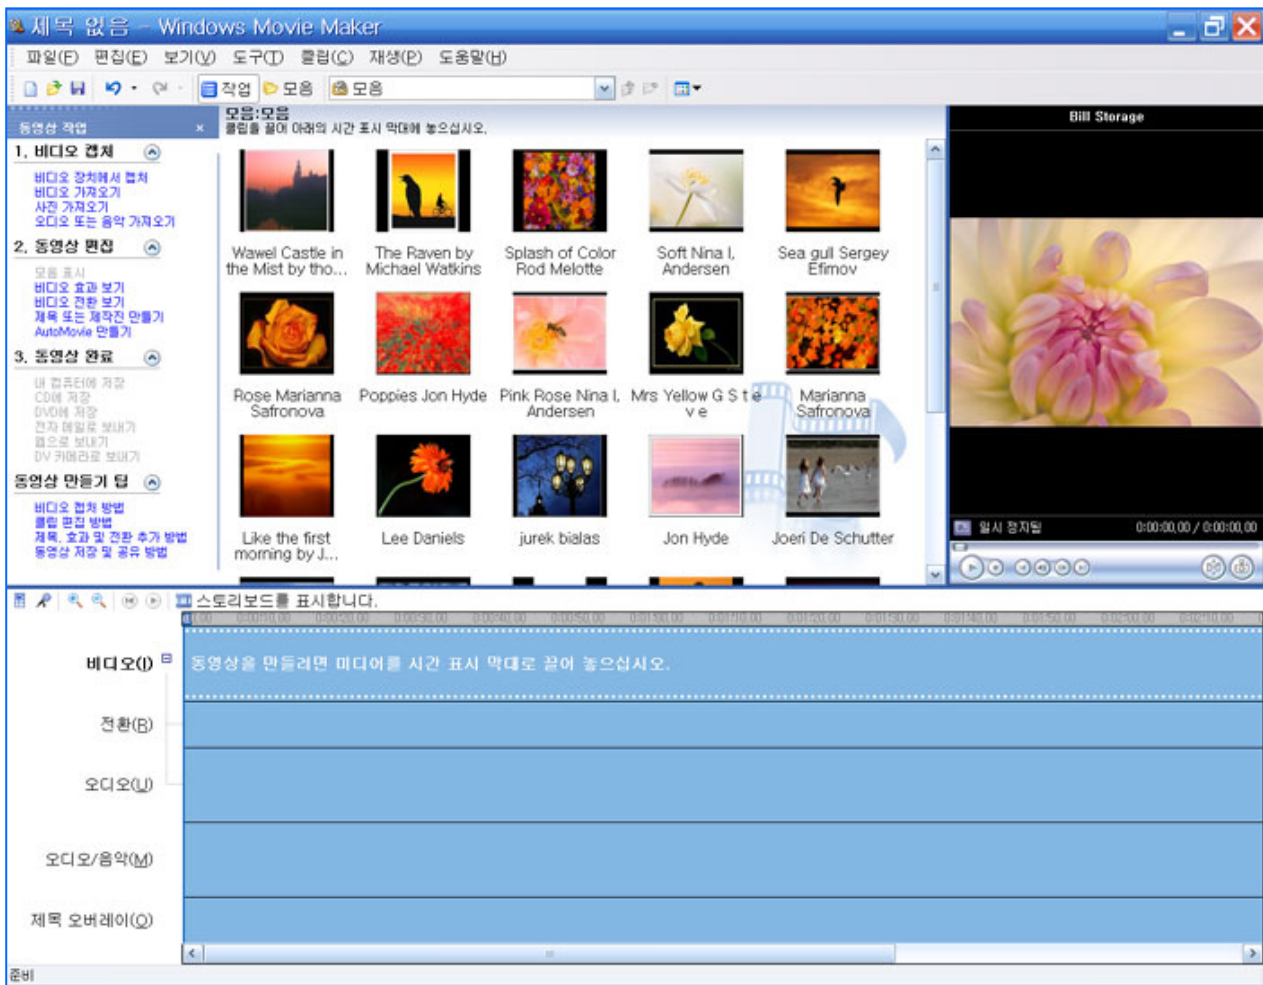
제목 없음 - Windows Movie Maker

파일(F) 편집(E) 보기(V) 도구(T) 클립(C) 재생(P) 도움말(H)

작업 모음 모음

동영상 작업 ×

1. 비디오 캡처
비디오 장치에서 캡처
비디오 가져오기
사진 가져오기
오디오 또는 음악 가져오기

2. 동영상 편집
모음 표시
비디오 효과 보기
비디오 전환 보기
제목 또는 제작진 만들기
AutoMovie 만들기

3. 동영상 완료
내 컴퓨터에 저장
CD에 저장
DVD에 저장
전자 메일로 보내기
웹으로 보내기
DV 카메라로 보내기

동영상 만들기 팁
비디오 캡처 방법
클립 편집 방법
제목, 효과 및 전환 추가 방법
동영상 저장 및 공유 방법

모음: 모음
클립을 끌어 아래의 시간 표시 막대에 놓으십시오.

Wawel Castle in the Mist by tho...
The Raven by Michael Watkins
Splash of Color Rod Melotte
Soft Nina I, Andersen
Sea gull Sergey Efimov
Rose Marianna Safronova
Poppies Jon Hyde
Pink Rose Nina I, Andersen
Mrs Yellow G S t e v e
Marianna Safronova
Like the first morning by J...
Lee Daniels
jurek bialas
Jon Hyde
Joeri De Schutter

Bill Storage

일시 정지됨 0:00:00,00 / 0:00:00,00

스토리보드를 표시합니다.

비디오(I)
동영상을 만들려면 미디어를 시간 표시 막대로 끌어 놓으십시오.
전환(R)
오디오(U)
오디오/음악(M)
제목 오버레이(O)

준비